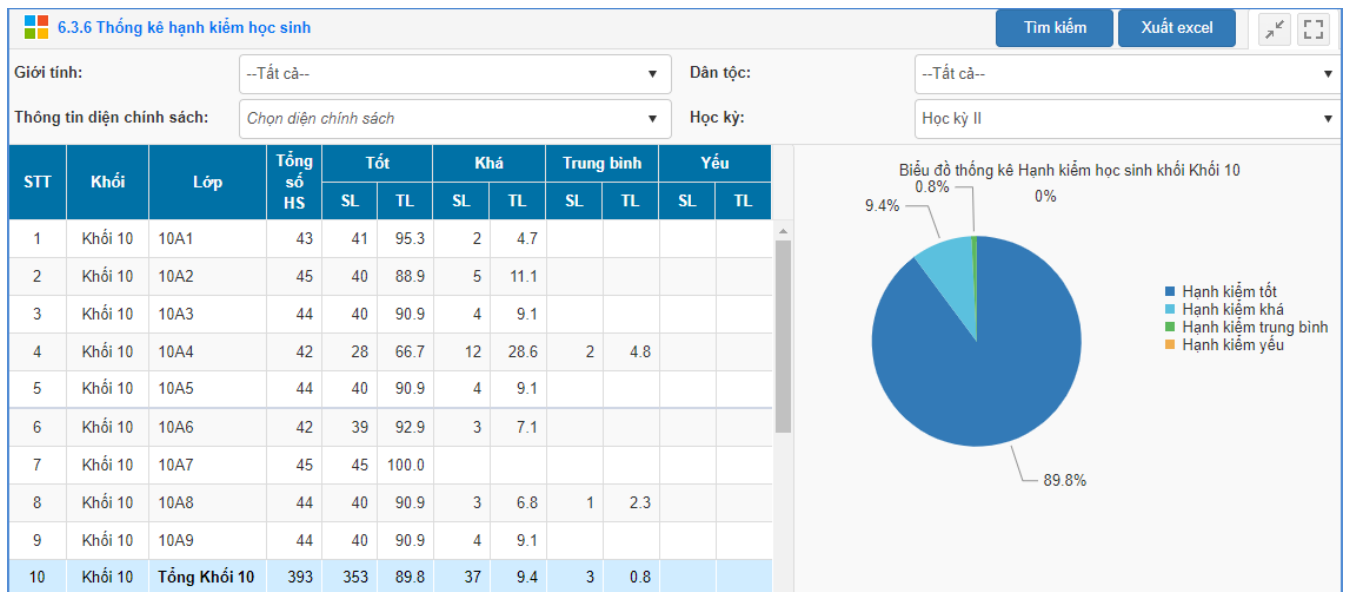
6.3.6 Thống kê hạnh kiểm học sinh

Tìm kiếm | Xuất excel

Giới tính: --Tất cả--
Dân tộc: --Tất cả--
Thông tin diện chính sách: Chọn diện chính sách
Học kỳ: Học kỳ II

| STT | Khối | Lớp | Tổng số HS | Tốt SL | Tốt TL | Khá SL | Khá TL | Trung bình SL | Trung bình TL | Yếu SL | Yếu TL |
|---|---|---|---|---|---|---|---|---|---|---|---|
| 1 | Khối 10 | 10A1 | 43 | 41 | 95.3 | 2 | 4.7 | | | | |
| 2 | Khối 10 | 10A2 | 45 | 40 | 88.9 | 5 | 11.1 | | | | |
| 3 | Khối 10 | 10A3 | 44 | 40 | 90.9 | 4 | 9.1 | | | | |
| 4 | Khối 10 | 10A4 | 42 | 28 | 66.7 | 12 | 28.6 | 2 | 4.8 | | |
| 5 | Khối 10 | 10A5 | 44 | 40 | 90.9 | 4 | 9.1 | | | | |
| 6 | Khối 10 | 10A6 | 42 | 39 | 92.9 | 3 | 7.1 | | | | |
| 7 | Khối 10 | 10A7 | 45 | 45 | 100.0 | | | | | | |
| 8 | Khối 10 | 10A8 | 44 | 40 | 90.9 | 3 | 6.8 | 1 | 2.3 | | |
| 9 | Khối 10 | 10A9 | 44 | 40 | 90.9 | 4 | 9.1 | | | | |
| 10 | Khối 10 | Tổng Khối 10 | 393 | 353 | 89.8 | 37 | 9.4 | 3 | 0.8 | | |

Biểu đồ thống kê Hạnh kiểm học sinh khối Khối 10
9.4%
0.8%
0%
89.8%
Hạnh kiểm tốt
Hạnh kiểm khá
Hạnh kiểm trung bình
Hạnh kiểm yếu